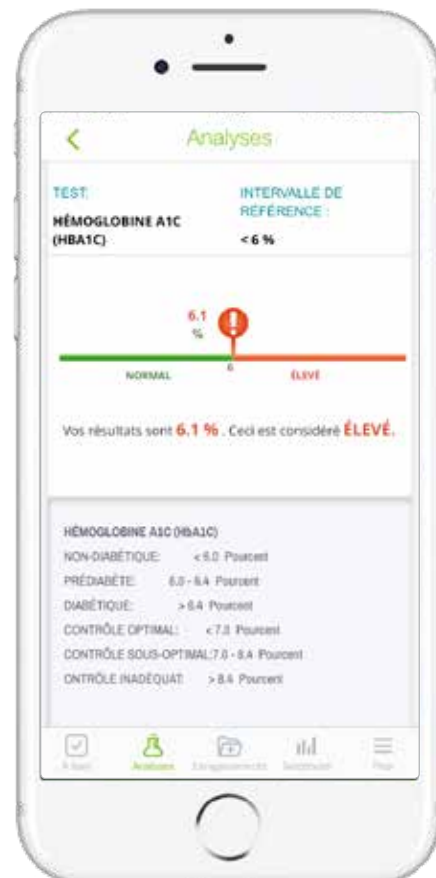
Analyses

TEST:
HÉMOGLOBINE A1C (HBA1C)

INTERVALLE DE RÉFÉRENCE :
< 6 %

6.1
%

NORMAL
6
ÉLEVÉ

Vos résultats sont 6.1 % . Ceci est considéré ÉLEVÉ.

HÉMOGLOBINE A1C (HBA1C)
NON-DIABÉTIQUE: < 6.0 Pourcent
PRÉDIABÈTE: 6.0 - 6.4 Pourcent
DIABÉTIQUE: > 6.4 Pourcent
CONTRÔLE OPTIMAL: < 7.0 Pourcent
CONTRÔLE SOUS-OPTIMAL: 7.0 - 8.4 Pourcent
ONTRÔLE INADÉQUAT: > 8.4 Pourcent

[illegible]
Analyses
Enregistrements
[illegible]
Plus